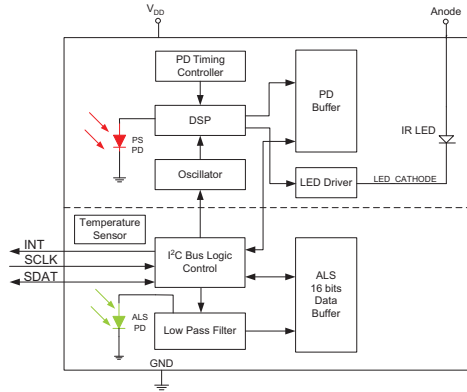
$V_{DD}$

Anode

PD Timing Controller

PD Buffer

PS PD

DSP

IR LED

Oscillator

LED Driver

LED_CATHODE

Temperature Sensor

INT

SCLK

SDAT

$I^2C$ Bus Logic Control

ALS 16 bits Data Buffer

ALS PD

Low Pass Filter

GND